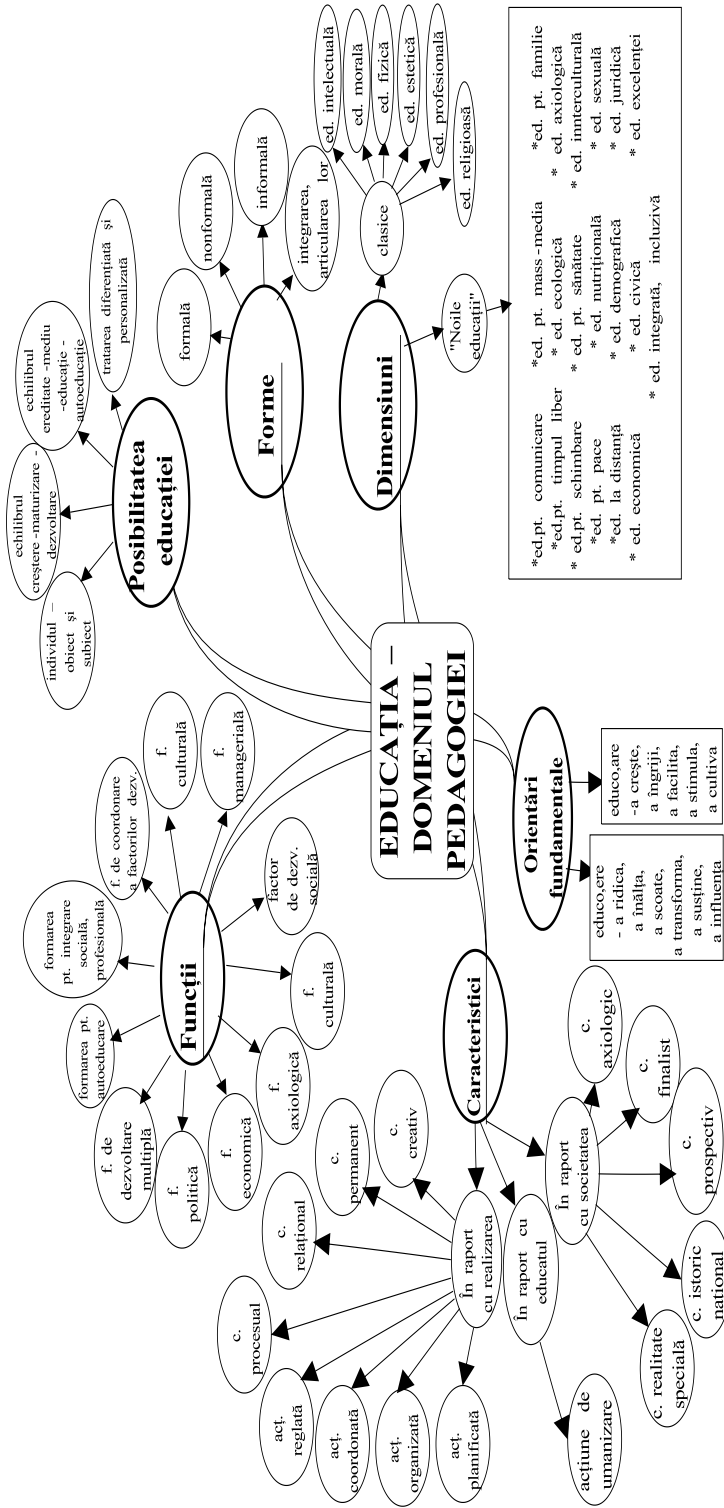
EDUCAȚIA – DOMENIUL PEDAGOGIEI

Posibilitatea educației

individul – obiect și subiect

echilibrul creștere -maturizare - dezvoltare

echilibrul ereditate -mediu -educație - autoeducație

tratarea diferențiată și personalizată

Forme

formală

nonformală

informală

integrarea, articularea lor

Dimensiuni

clasice

ed. intelectuală

ed. morală

ed. fizică

ed. estetică

ed. profesională

ed. religioasă

"Noile educații"

*ed.pt. comunicare *ed.pt. mass -media *ed. pt. familie
*ed.pt. timpul liber * ed. ecologică * ed. axiologică
* ed.pt. schimbare * ed. pt. sănătate * ed. innterculturală
*ed. pt. pace * ed. nutrițională * ed. sexuală
*ed. la distanță * ed. demografică * ed. juridică
* ed. economică * ed. civică * ed. excelenței
* ed. integrată, incluzivă

Orientări fundamentale

educo,are -a crește, a îngriji, a facilita, a stimula, a cultiva

educo,ere - a ridica, a înălța, a scoate, a transforma, a susține, a influența

Funcții

formarea pt. integrare socială, profesională

f. de coordonare a factorilor dezv.

f. culturală

f. managerială

factor de dezv. socială

f. culturală

f. axiologică

f. economică

f. politică

f. de dezvoltare multiplă

formarea pt. autoeducare

Caracteristici

în raport cu realizarea

c. procesual

c. relațional

c. permanent

c. creativ

acț. reglată

acț. coordonată

acț. organizată

acț. planificată

în raport cu educatul

acțiune de umanizare

în raport cu societatea

c. axiologic

c. finalist

c. prospectiv

c. istoric național

c. realitate specială